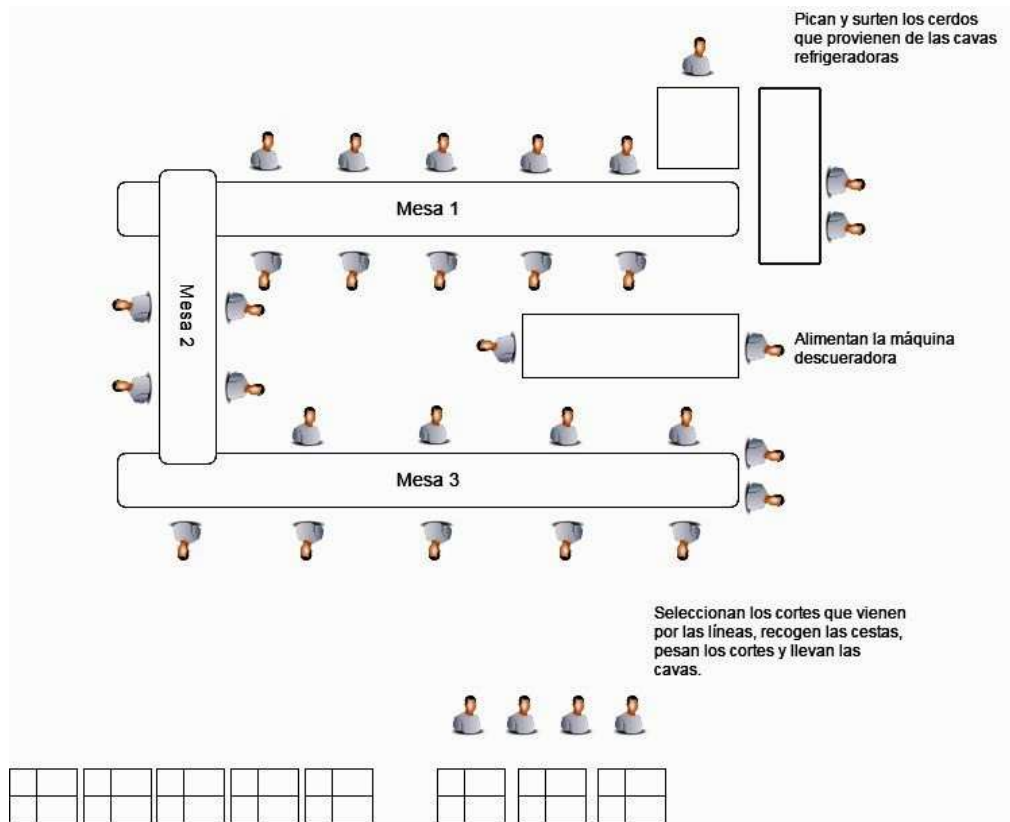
Pican y surten los cerdos que provienen de las cavas refrigeradoras

Mesa 1

Mesa 2

Alimentan la máquina descueradora

Mesa 3

Seleccionan los cortes que vienen por las líneas, recogen las cestas, pesan los cortes y llevan las cavas.